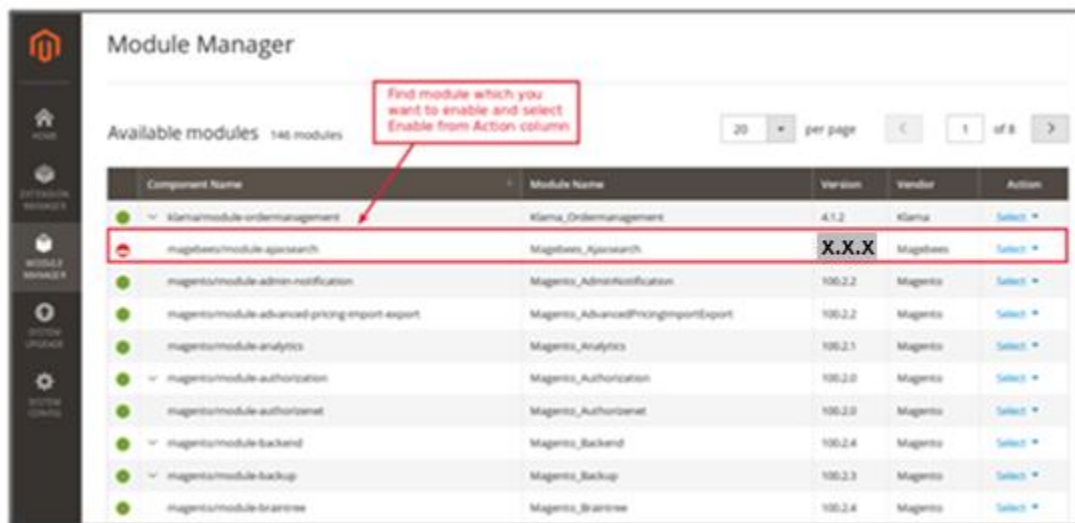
HOME

EXTENSION MANAGER

MODULE MANAGER

SYSTEM UPGRADE

SYSTEM CONFIG

Module Manager

Find module which you want to enable and select Enable from Action column

Available modules 146 modules

20 per page 1 of 8

| | Component Name | Module Name | Version | Vendor | Action |
|---|---|---|---|---|---|
| | klarna/module-ordermanagement | Klarna_Ordermanagement | 4.1.2 | Klarna | Select |
| | magebees/module-ajaxsearch | Magebees_Ajaxsearch | X.X.X | Magebees | Select |
| | magento/module-admin-notification | Magento_AdminNotification | 100.2.2 | Magento | Select |
| | magento/module-advanced-pricing-import-export | Magento_AdvancedPricingImportExport | 100.2.2 | Magento | Select |
| | magento/module-analytics | Magento_Analytics | 100.2.1 | Magento | Select |
| | magento/module-authorization | Magento_Authorization | 100.2.0 | Magento | Select |
| | magento/module-authorizenet | Magento_Authorizenet | 100.2.0 | Magento | Select |
| | magento/module-backend | Magento_Backend | 100.2.4 | Magento | Select |
| | magento/module-backup | Magento_Backup | 100.2.3 | Magento | Select |
| | magento/module-braintree | Magento_Braintree | 100.2.4 | Magento | Select |